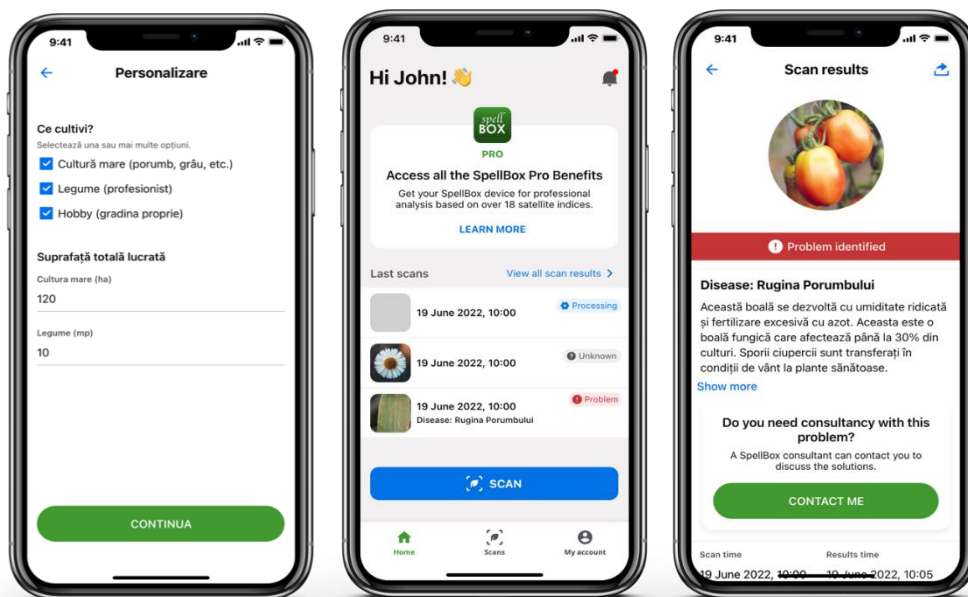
9:41

Personalizare

Ce cultivi?
Selectează una sau mai multe opțiuni.
Cultură mare (porumb, grâu, etc.)
Legume (profesionist)
Hobby (gradina proprie)

Suprafață totală lucrată
Cultura mare (ha)
120
Legume (mp)
10

CONTINUA

9:41

Hi John! 👋

spell BOX
PRO
Access all the SpellBox Pro Benefits
Get your SpellBox device for professional analysis based on over 18 satellite indices.
LEARN MORE

Last scans
View all scan results >

19 June 2022, 10:00
Processing

19 June 2022, 10:00
Unknown

19 June 2022, 10:00
Disease: Rugina Porumbului
Problem

SCAN

Home
Scans
My account

9:41

Scan results

Problem identified

Disease: Rugina Porumbului
Această boală se dezvoltă cu umiditate ridicată și fertilizare excesivă cu azot. Aceasta este o boală fungică care afectează până la 30% din culturi. Sporii ciupercii sunt transferați în condiții de vânt la plante sănătoase.
Show more

Do you need consultancy with this problem?
A SpellBox consultant can contact you to discuss the solutions.
CONTACT ME

Scan time
19 June 2022, 10:00
Results time
19 June 2022, 10:05